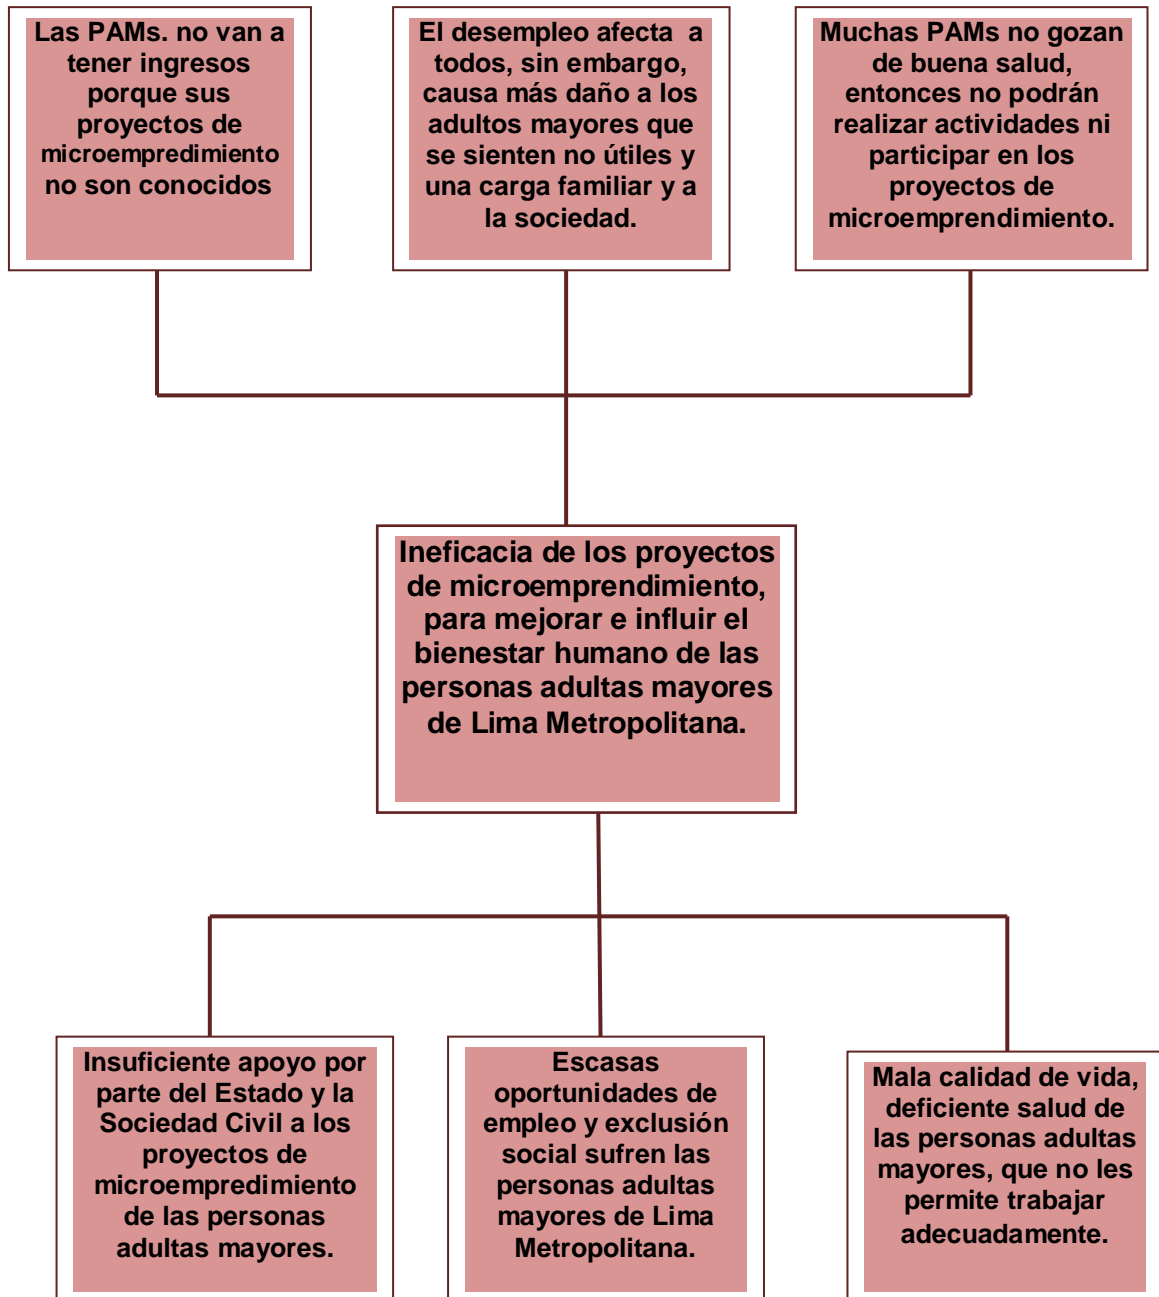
Las PAMs. no van a tener ingresos porque sus proyectos de microempredimiento no son conocidos

El desempleo afecta a todos, sin embargo, causa más daño a los adultos mayores que se sienten no útiles y una carga familiar y a la sociedad.

Muchas PAMs no gozan de buena salud, entonces no podrán realizar actividades ni participar en los proyectos de microemprendimiento.

Ineficacia de los proyectos de microemprendimiento, para mejorar e influir el bienestar humano de las personas adultas mayores de Lima Metropolitana.

Insuficiente apoyo por parte del Estado y la Sociedad Civil a los proyectos de microempredimiento de las personas adultas mayores.

Escasas oportunidades de empleo y exclusión social sufren las personas adultas mayores de Lima Metropolitana.

Mala calidad de vida, deficiente salud de las personas adultas mayores, que no les permite trabajar adecuadamente.